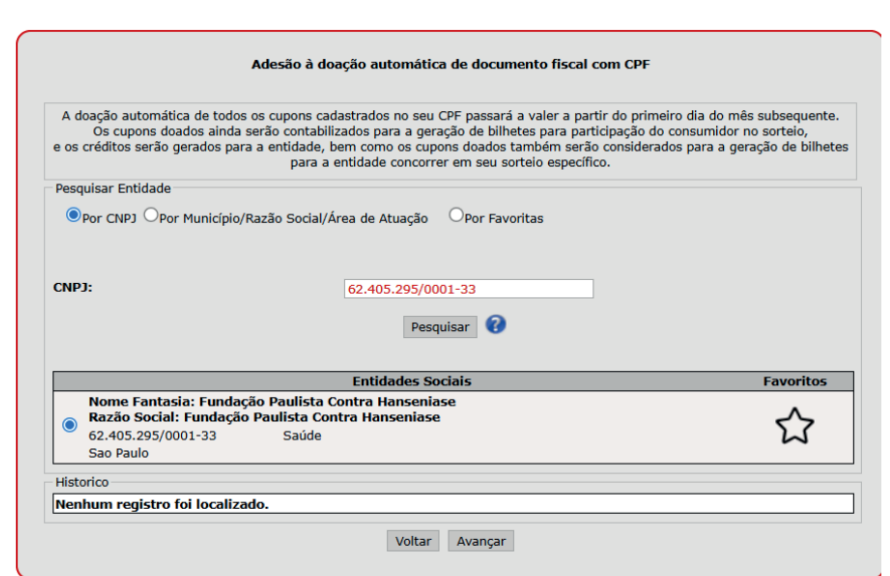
Adesão à doação automática de documento fiscal com CPF

A doação automática de todos os cupons cadastrados no seu CPF passará a valer a partir do primeiro dia do mês subsequente. Os cupons doados ainda serão contabilizados para a geração de bilhetes para participação do consumidor no sorteio, e os créditos serão gerados para a entidade, bem como os cupons doados também serão considerados para a geração de bilhetes para a entidade concorrer em seu sorteio específico.

Pesquisar Entidade

Por CNPJ Por Município/Razão Social/Área de Atuação Por Favoritas

CNPJ: 62.405.295/0001-33

Pesquisar

| Entidades Sociais | Favoritos |
|---|---|
| Nome Fantasia: Fundação Paulista Contra Hanseniase<br>Razão Social: Fundação Paulista Contra Hanseniase<br>62.405.295/0001-33 Saúde<br>Sao Paulo | |

Historico

Nenhum registro foi localizado.

Voltar Avançar